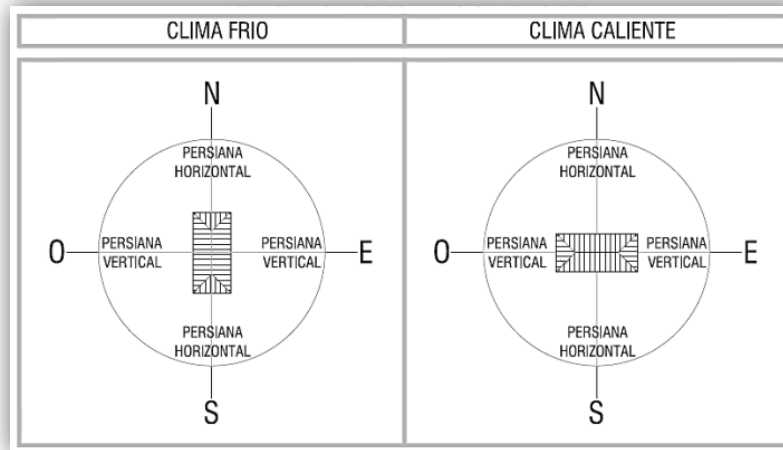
| CLIMA FRIO | CLIMA CALIENTE |
|---|---|
| N PERSIANA HORIZONTAL O PERSIANA VERTICAL PERSIANA VERTICAL E PERSIANA HORIZONTAL S | N PERSIANA HORIZONTAL O PERSIANA VERTICAL PERSIANA VERTICAL E PERSIANA HORIZONTAL S |